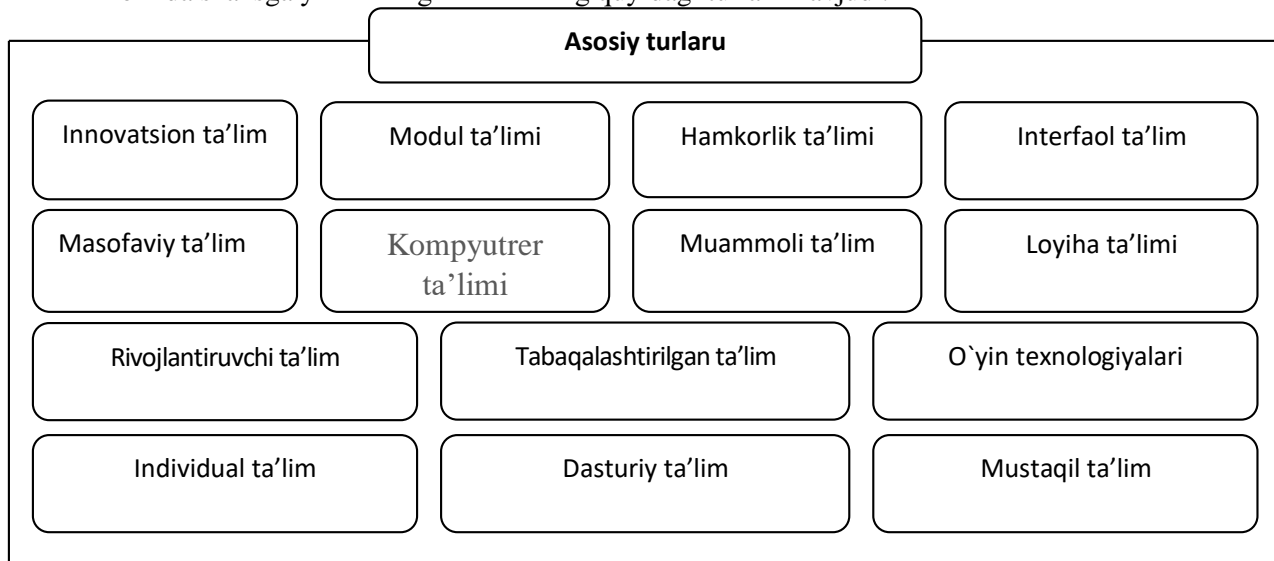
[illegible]

Asosiy turlaru

Innovatsion ta'lim

Modul ta'limi

Hamkorlik ta'limi

Interfaol ta'lim

Masofaviy ta'lim

Kompyutrer ta'limi

Muammoli ta'lim

Loyiha ta'limi

Rivojlantiruvchi ta'lim

Tabaqalashtirilgan ta'lim

O`yin texnologiyalari

Individual ta'lim

Dasturiy ta'lim

Mustaqil ta'lim